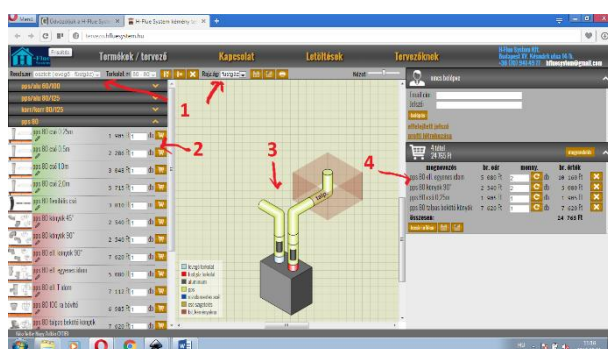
Termékek / tervező
Kapcsolat
Letöltések
Tervezőknek

Kosár tartalma
Nincs belépve

pps/alu 60/100
pps/alu 80/125
kon/kon 80/125
pps 80

pps 80 cső 0.25m
pps 80 cső 0.5m
pps 80 cső 1.0m
pps 80 cső 2.0m
pps 80 könyök 45°
pps 80 könyök 90°
pps 80 ell. egyenes idom
pps 80 ell. T idom
pps 80 100 -ra bővítő
pps 80 talpas kémény

1
2
3
4

belépés
elfelejtett jelszó
profil létrehozása

4 tétel
24 765 Ft

megnevezés
br. ár
menny.
br. érték

pps 80 ell. egyenes idom
pps 80 könyök 90°
pps 80 cső 0.25m
pps 80 talpas kémény

Összesen:
24 765 Ft